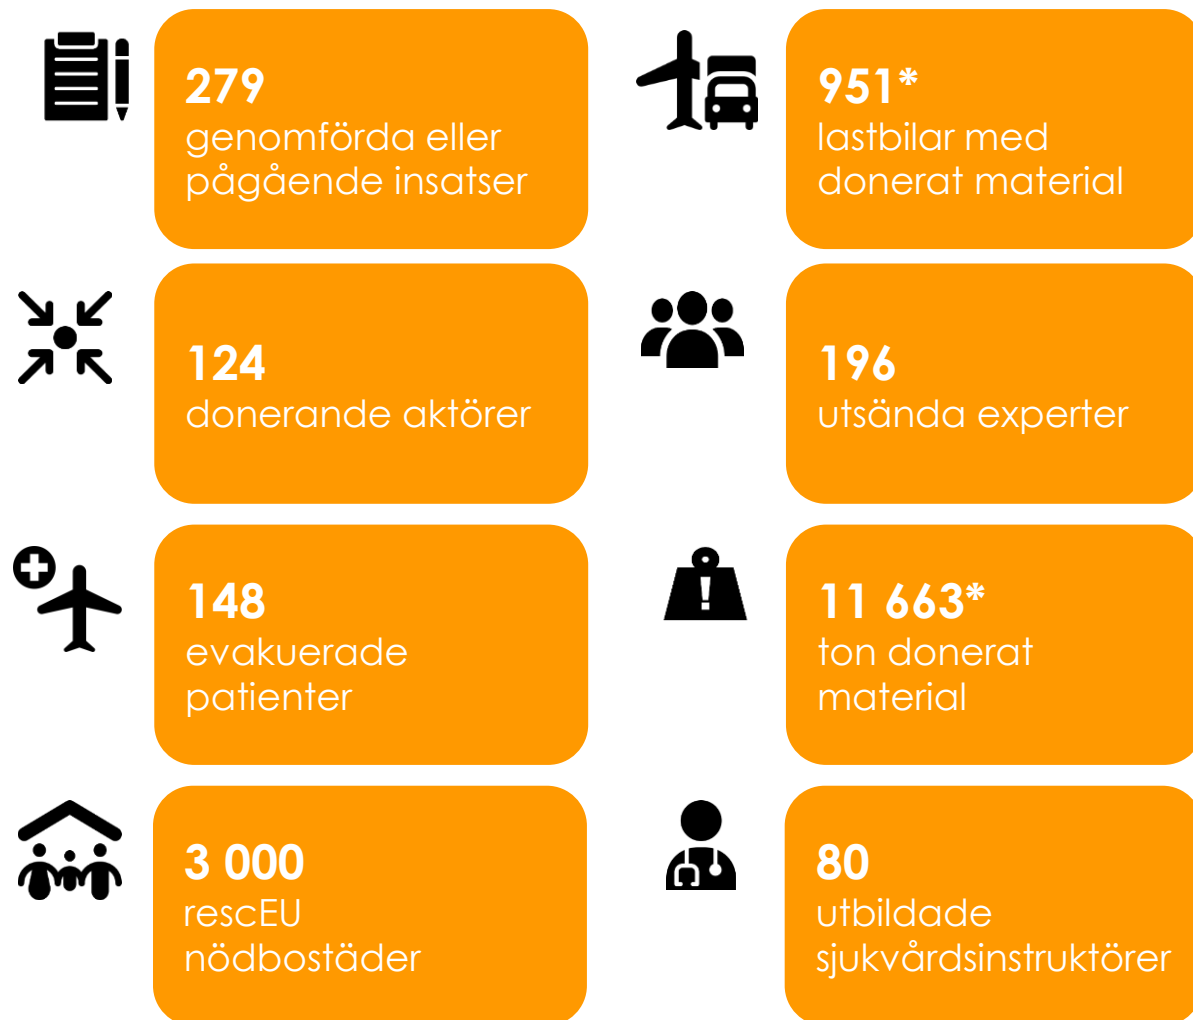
279
genomförda eller pågående insatser

951*
lastbilar med donerat material

124
donerande aktörer

196
utsända experter

148
evakuerade patienter

11 663*
ton donerat material

3 000
rescEU nödbostäder

80
utbildade sjukvårdsinstruktörer